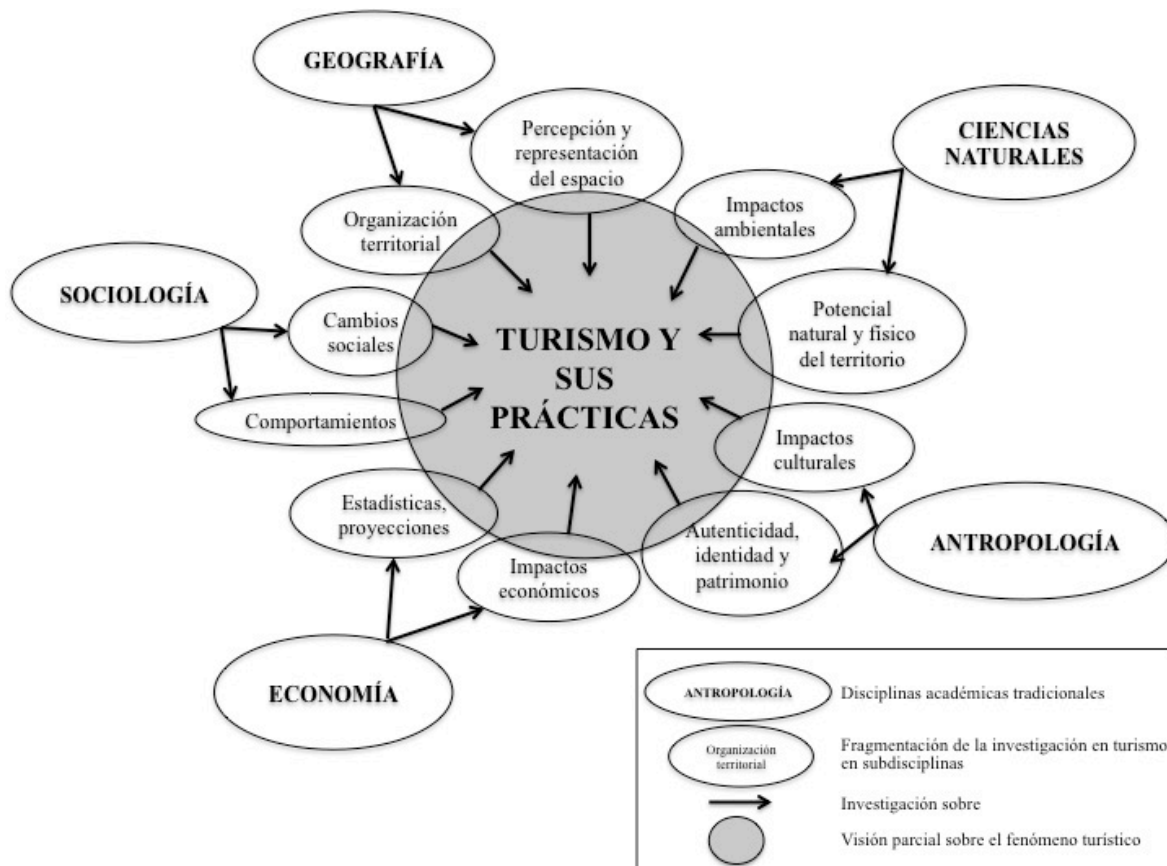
GEOGRAFÍA

Percepción y representación del espacio

CIENCIAS NATURALES

Organización territorial

Impactos ambientales

SOCIOLOGÍA

Potencial natural y fisico del territorio

Cambios sociales

TURISMO Y SUS PRÁCTICAS

Comportamientos

Impactos culturales

Estadísticas, proyecciones

Autenticidad, identidad y patrimonio

ANTROPOLOGÍA

Impactos económicos

ECONOMÍA

ANTROPOLOGÍA Disciplinas académicas tradicionales

Organización territorial Fragmentación de la investigación en turismo en subdisciplinas

Investigación sobre

Visión parcial sobre el fenómeno turístico